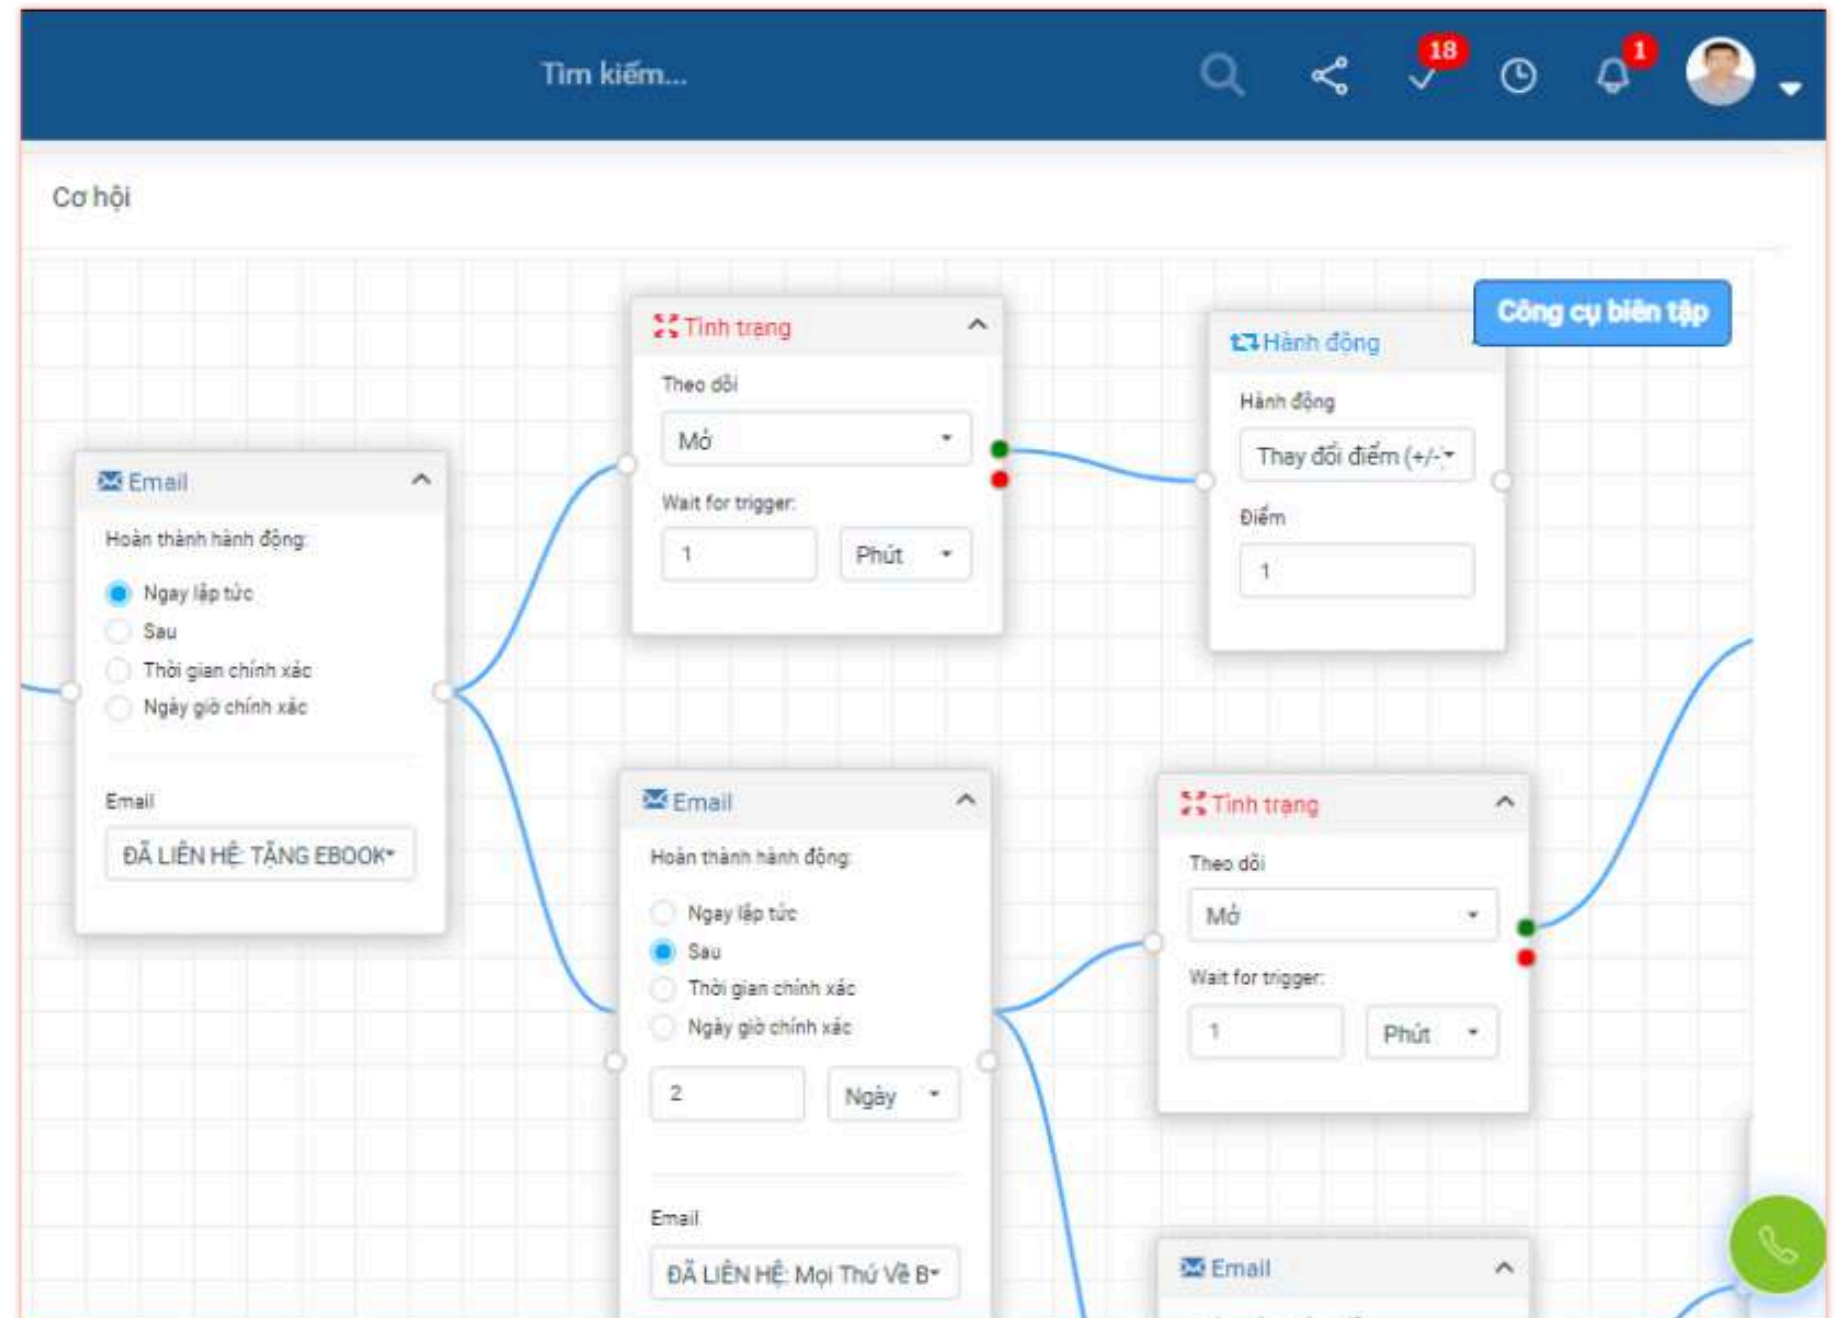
Tìm kiếm...

18

1

Cơ hội

Công cụ biên tập

Email

Hoàn thành hành động:

Ngay lập tức
Sau
Thời gian chính xác
Ngày giờ chính xác

Email

ĐÃ LIÊN HỆ: TẶNG EBOOK

Tình trạng

Theo dõi

Mở

Wait for trigger:

1

Phút

Hành động

Hành động

Thay đổi điểm (+/-

Điểm

1

Email

Hoàn thành hành động:

Ngay lập tức
Sau
Thời gian chính xác
Ngày giờ chính xác

2

Ngày

Email

ĐÃ LIÊN HỆ: Mọi Thứ Về B

Tình trạng

Theo dõi

Mở

Wait for trigger:

1

Phút

Email